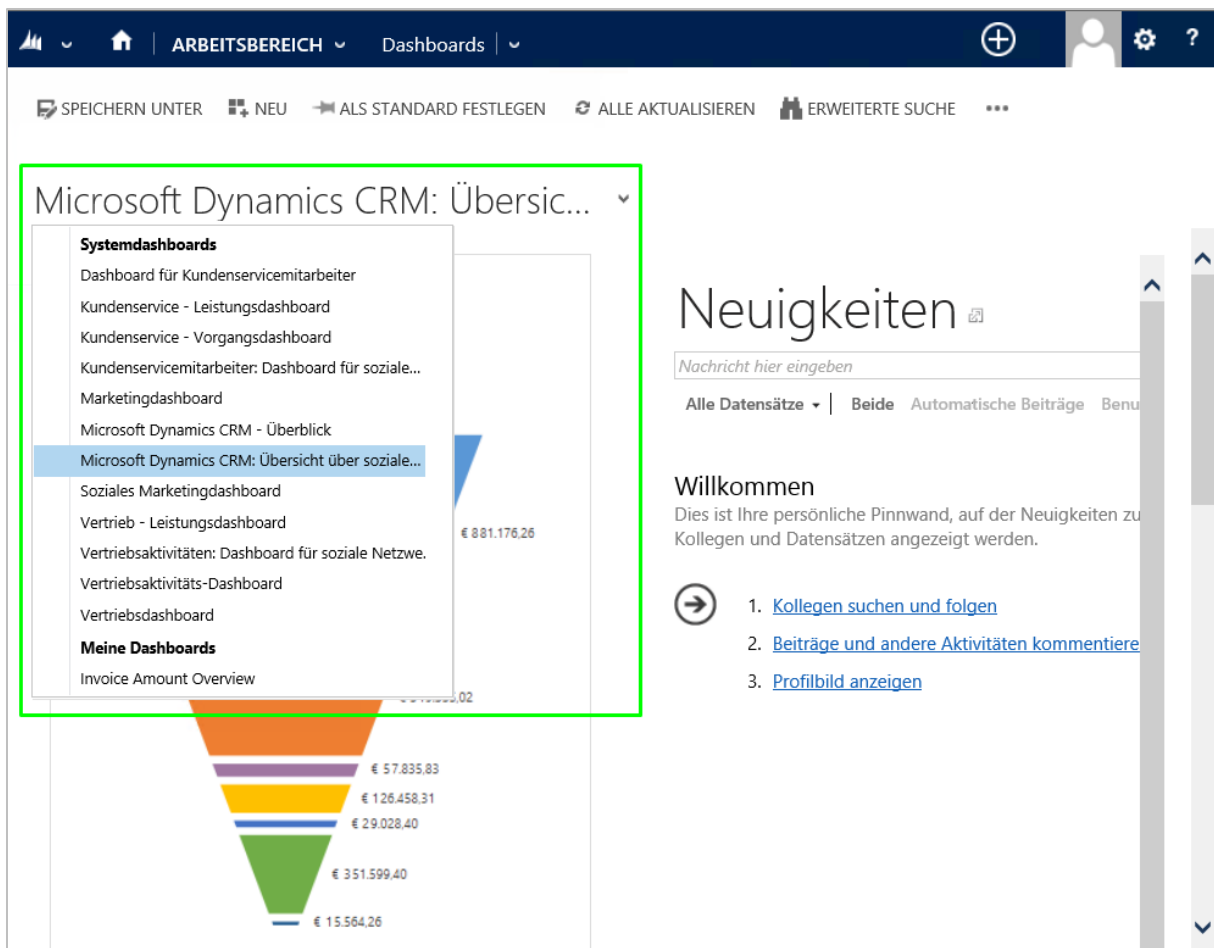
ARBEITSBEREICH Dashboards ?

SPEICHERN UNTER NEU ALS STANDARD FESTLEGEN ALLE AKTUALISIEREN ERWEITERTE SUCHE •••

Microsoft Dynamics CRM: Übersic...

**Systemdashboards**
Dashboard für Kundenservicemitarbeiter
Kundenservice - Leistungsdashboard
Kundenservice - Vorgangsdashboard
Kundenservicemitarbeiter: Dashboard für soziale...
Marketingdashboard
Microsoft Dynamics CRM - Überblick
Microsoft Dynamics CRM: Übersicht über soziale...
Soziales Marketingdashboard
Vertrieb - Leistungsdashboard
Vertriebsaktivitäten: Dashboard für soziale Netzwe.
Vertriebsaktivitäts-Dashboard
Vertriebsdashboard
**Meine Dashboards**
Invoice Amount Overview

€ 881.176,26
€ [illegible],02
€ 57.835,83
€ 126.458,31
€ 29.028,40
€ 351.599,40
€ 15.564,26

Neuigkeiten

Nachricht hier eingeben

Alle Datensätze Beide Automatische Beiträge Benu

Willkommen
Dies ist Ihre persönliche Pinnwand, auf der Neuigkeiten zu Kollegen und Datensätzen angezeigt werden.

1. Kollegen suchen und folgen
2. Beiträge und andere Aktivitäten kommentiere
3. Profilbild anzeigen